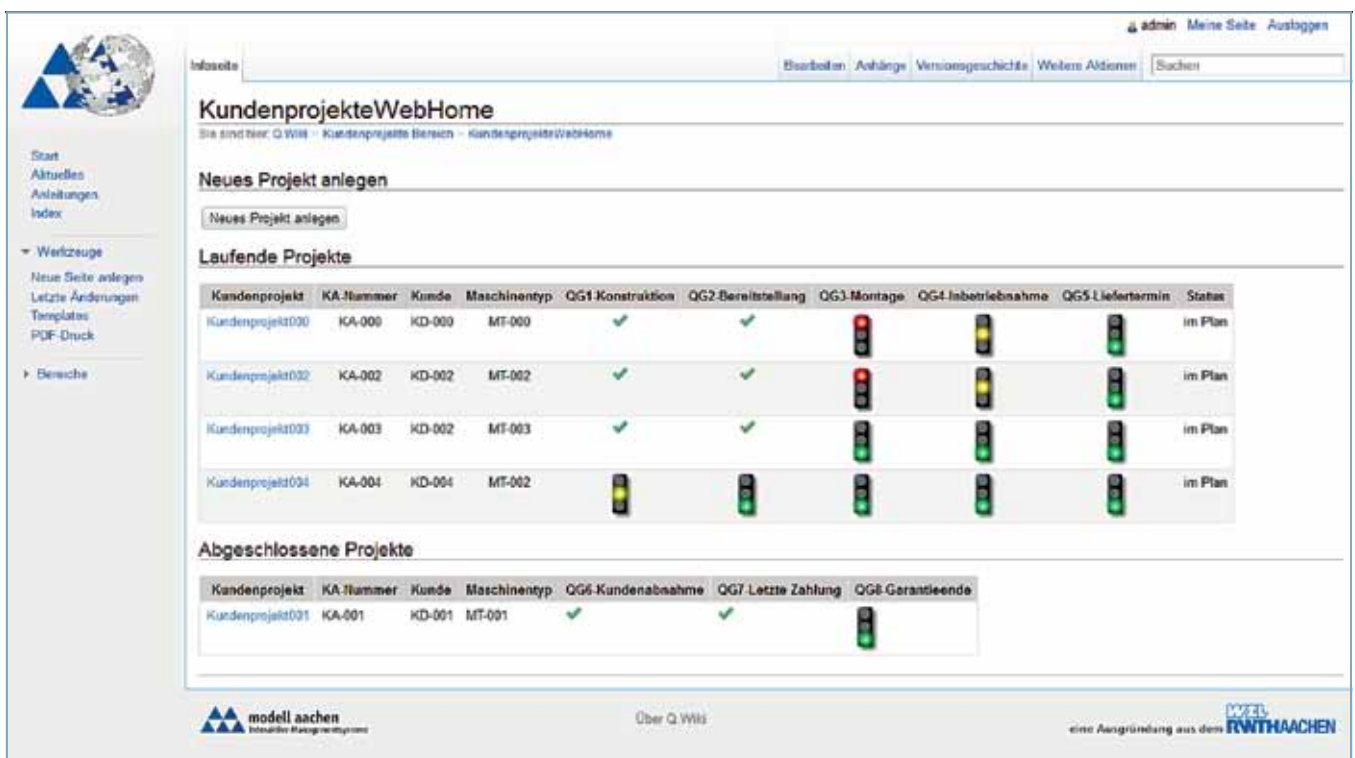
admin Meine Seite Ausloggen

Infoseite

Bearbeiten Anhänge Versionsgeschichte Weitere Aktionen Suchen

Start
Aktuelles
Anleitungen
Index

Werkzeuge
Neue Seite anlegen
Letzte Änderungen
Templates
PDF-Druck

Bereiche

KundenprojekteWebHome

Sie sind hier: Q.Wiki » Kundenprojekte Bereich » KundenprojekteWebHome

Neues Projekt anlegen

Neues Projekt anlegen

Laufende Projekte

| Kundenprojekt | KA-Nummer | Kunde | Maschinentyp | QG1-Konstruktion | QG2-Bereitstellung | QG3-Montage | QG4-Inbetriebnahme | QG5-Liefertermin | Status |
|---|---|---|---|---|---|---|---|---|---|
| Kundenprojekt000 | KA-000 | KD-000 | MT-000 | ✔ | ✔ | | | | im Plan |
| Kundenprojekt002 | KA-002 | KD-002 | MT-002 | ✔ | ✔ | | | | im Plan |
| Kundenprojekt003 | KA-003 | KD-002 | MT-003 | ✔ | ✔ | | | | im Plan |
| Kundenprojekt004 | KA-004 | KD-004 | MT-002 | | | | | | im Plan |

Abgeschlossene Projekte

| Kundenprojekt | KA-Nummer | Kunde | Maschinentyp | QG6-Kundenabnahme | QG7-Letzte Zahlung | QG8-Garantieende |
|---|---|---|---|---|---|---|
| Kundenprojekt001 | KA-001 | KD-001 | MT-001 | ✔ | ✔ | |

modell aachen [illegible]

Über Q.Wiki

eine Ausgründung aus dem WZL RWTHAACHEN